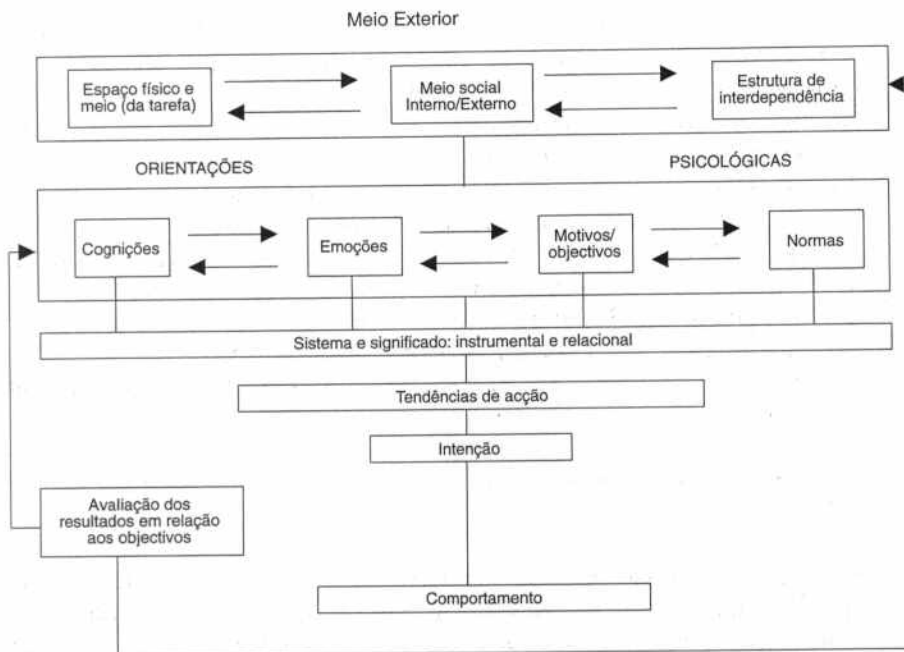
Meio Exterior

Espaço físico e meio (da tarefa)

Meio social Interno/Externo

Estrutura de interdependência

ORIENTAÇÕES

PSICOLÓGICAS

Cognições

Emoções

Motivos/ objectivos

Normas

Sistema e significado: instrumental e relacional

Tendências de acção

Intenção

Avaliação dos resultados em relação aos objectivos

Comportamento